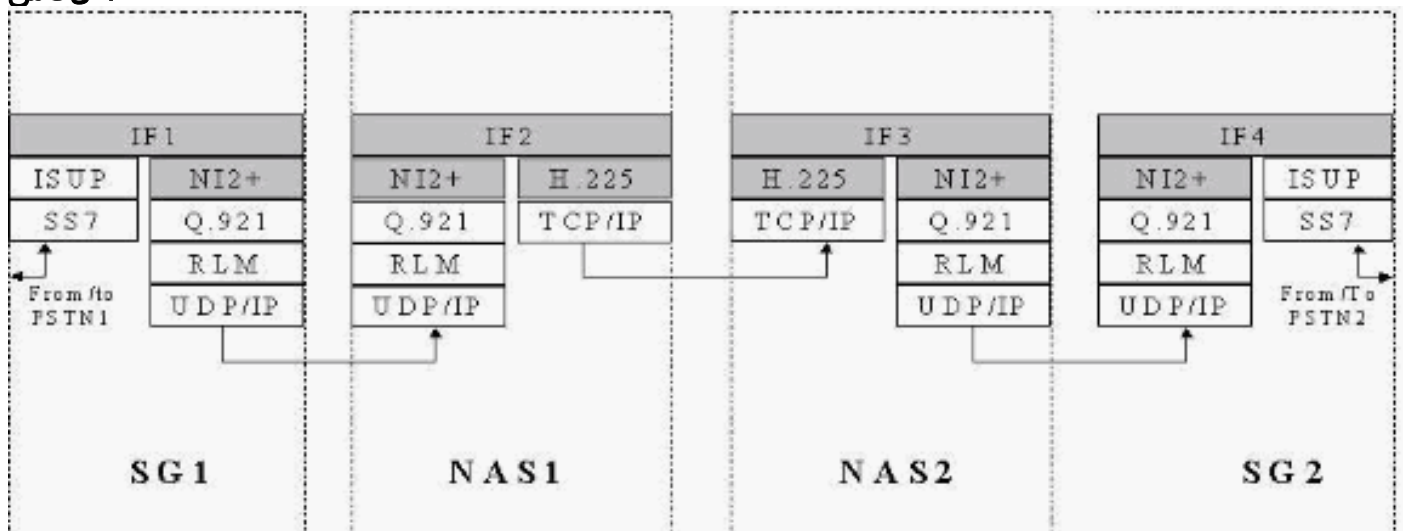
IF1
ISUP
SS7
NI2+
Q.921
RLM
UDP/IP
From/to PSTN1

IF2
NI2+
Q.921
RLM
UDP/IP
H.225
TCP/IP

IF3
H.225
TCP/IP
NI2+
Q.921
RLM
UDP/IP

IF4
NI2+
Q.921
RLM
UDP/IP
ISUP
SS7
From/To PSTN2

SG1

NAS1

NAS2

SG2